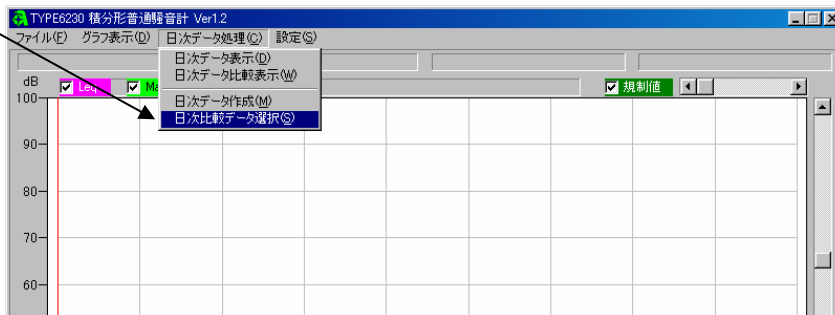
TYPE6230 積分形普通騒音計 Ver1.2

ファイル(F) グラフ表示(D) 日次データ処理(C) 設定(S)

日次データ表示(D)
日次データ比較表示(W)
日次データ作成(M)
日次比較データ選択(S)

dB

Leq

Ma

規制値

100

90

80

70

60